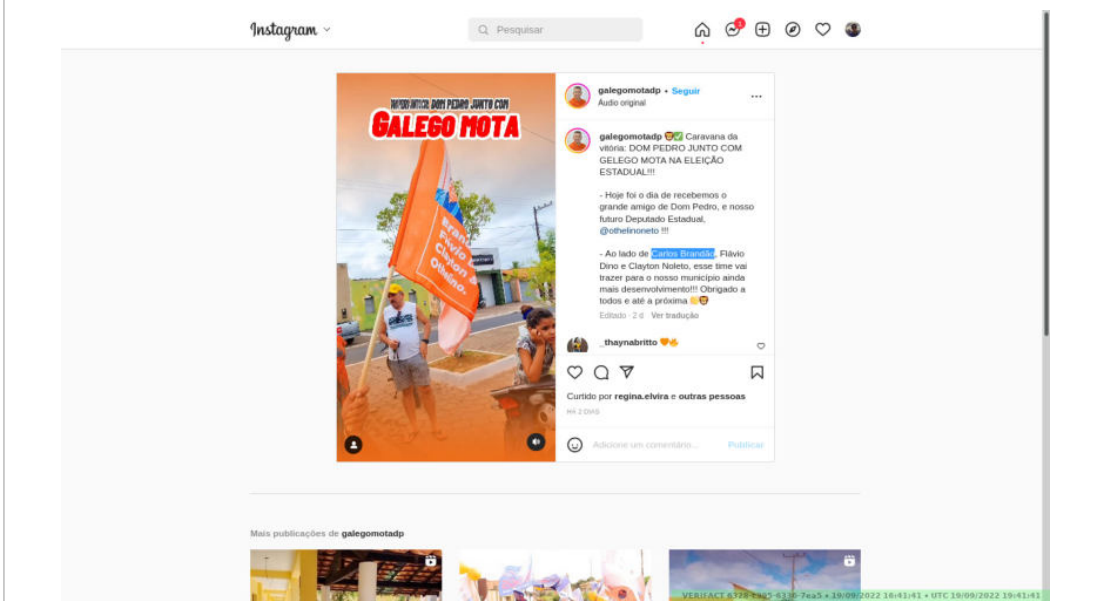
Instagram

Pesquisar

1

CARAVANA DA VITÓRIA: DOM PEDRO JUNTO COM
GALEGO MOTA

Flávio
Clayton &
Othelino

galegomotadp • Seguir
Áudio original

galegomotadp 😎✅ Caravana da vitória: DOM PEDRO JUNTO COM GELEGO MOTA NA ELEIÇÃO ESTADUAL!!!

- Hoje foi o dia de recebemos o grande amigo de Dom Pedro, e nosso futuro Deputado Estadual, @othelinoneto !!!

- Ao lado de Carlos Brandão, Flávio Dino e Clayton Noleto, esse time vai trazer para o nosso município ainda mais desenvolvimento!!! Obrigado a todos e até a próxima 👏😎

Editado · 2 d Ver tradução

_thaynabritto 🧡🔥

Curtido por regina.elvira e outras pessoas

HÁ 2 DIAS

Adicione um comentário...

Publicar

Mais publicações de galegomotadp

VERIFACT 8728-4985-6336-7ea5 • 19/09/2022 16:41:41 • UTC 19/09/2022 19:41:41